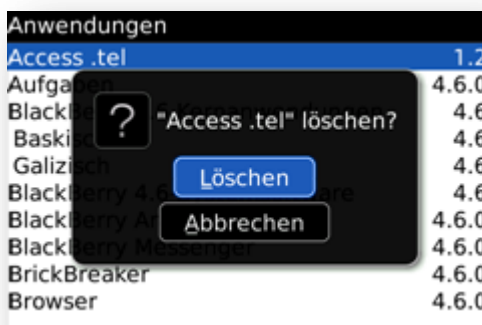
Anwendungen

Access .tel 1.2
Aufgaben 4.6.0
BlackBe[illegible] 4.6
Baski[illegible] 4.6
Galizisch 4.6
BlackBerry 4.6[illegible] 4.6
BlackBerry A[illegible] 4.6.0
BlackBerry Messenger 4.6.0
BrickBreaker 4.6.0
Browser 4.6.0

? "Access .tel" löschen?

Löschen

Abbrechen